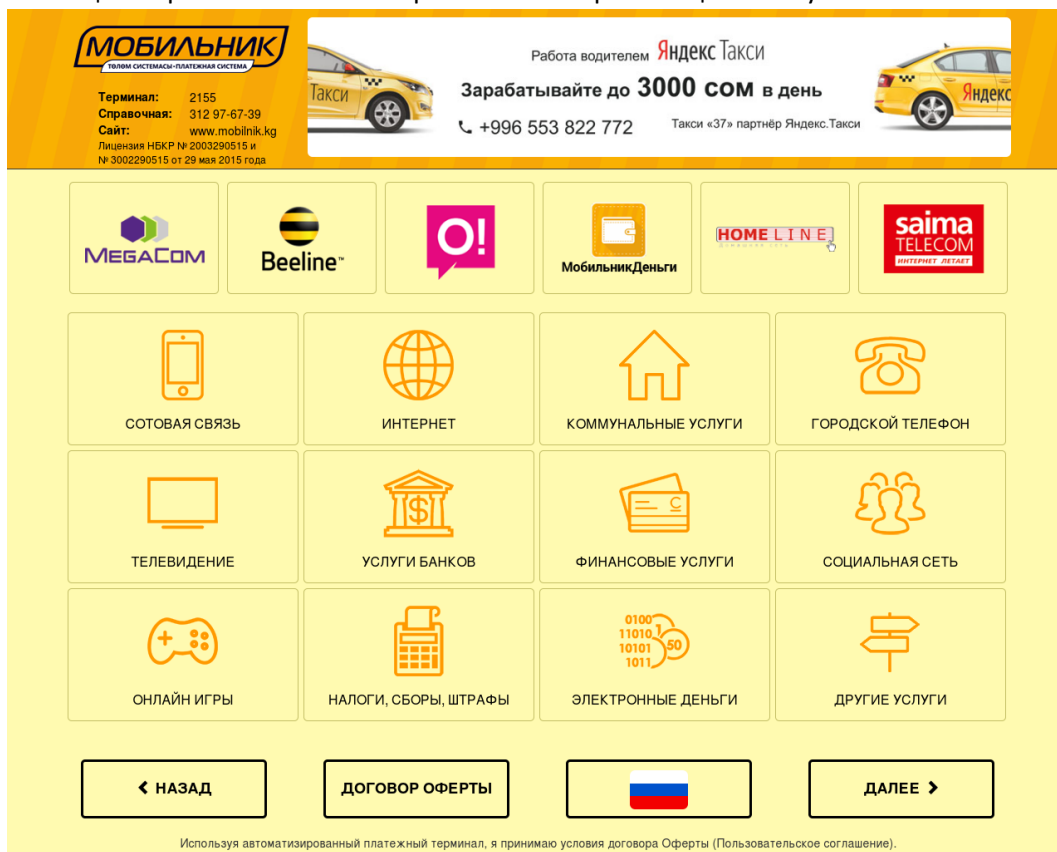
МОБИЛЬНИК
ТӨЛӨМ СИСТЕМАСЫ-ПЛАТЕЖНАЯ СИСТЕМА

Терминал: 2155
Справочная: 312 97-67-39
Сайт: www.mobilnik.kg
Лицензия НБКР № 2003290515 и № 3002290515 от 29 мая 2015 года

Такси
Работа водителем Яндекс Такси
Зарабатывайте до 3000 сом в день
+996 553 822 772
Такси «37» партнёр Яндекс.Такси
Яндекс

MEGACOM
Beeline
O!
МобильникДеньги
HOME LINE
saima TELECOM
ИНТЕРНЕТ ЛЕТАЕТ

СОТОВАЯ СВЯЗЬ
ИНТЕРНЕТ
КОММУНАЛЬНЫЕ УСЛУГИ
ГОРОДСКОЙ ТЕЛЕФОН
ТЕЛЕВИДЕНИЕ
УСЛУГИ БАНКОВ
ФИНАНСОВЫЕ УСЛУГИ
СОЦИАЛЬНАЯ СЕТЬ
0100
11010
10101
1011
50
ОНЛАЙН ИГРЫ
НАЛОГИ, СБОРЫ, ШТРАФЫ
ЭЛЕКТРОННЫЕ ДЕНЬГИ
ДРУГИЕ УСЛУГИ

НАЗАД
ДОГОВОР ОФЕРТЫ
ДАЛЕЕ

Используя автоматизированный платежный терминал, я принимаю условия договора Оферты (Пользовательское соглашение).